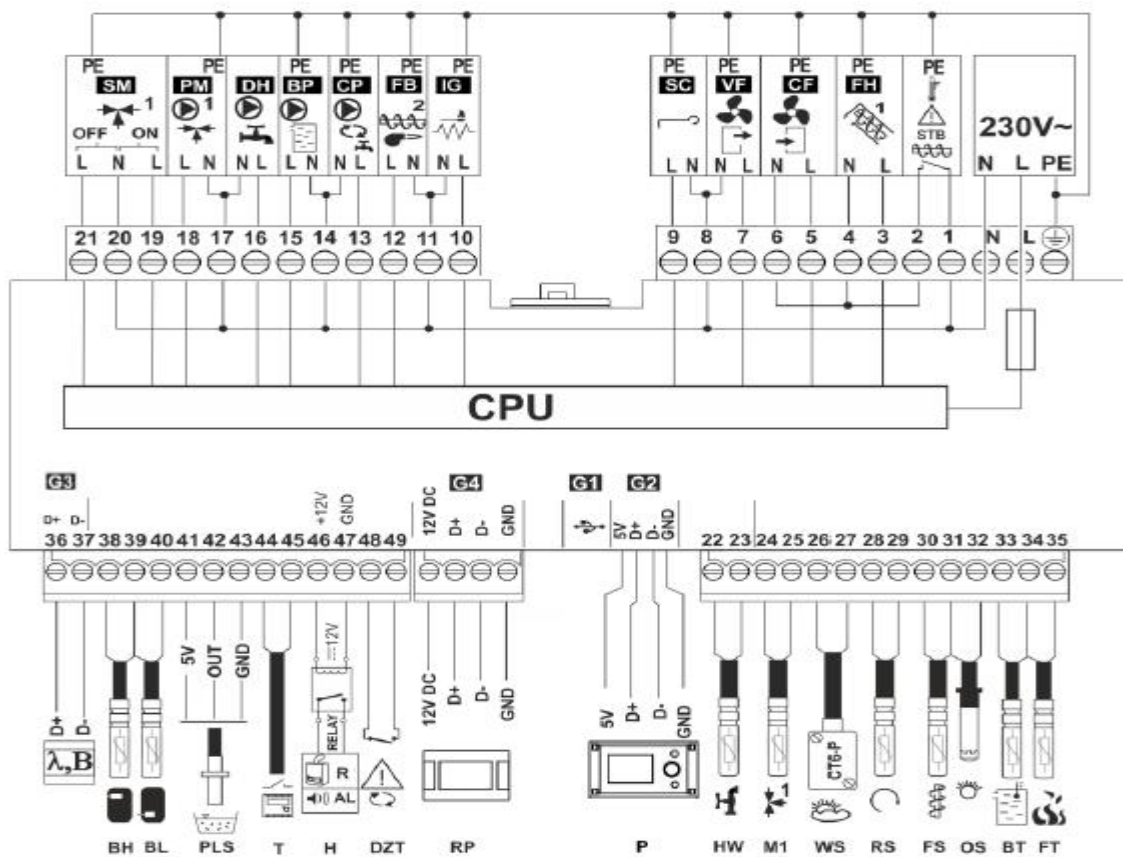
PE SM 1 OFF ON L N L
PE PM 1 L N
DH N L
PE BP L N
PE CP N L
PE FB 2 L N
PE IG N L

PE SC L N
PE VF N L
PE CF N L
PE FH 1 N L
PE STB

230V~ N L PE

21 20 19 18 17 16 15 14 13 12 11 10
9 8 7 6 5 4 3 2 1 N L

CPU

G3
D+ D-
36 37 38 39 40 41 42 43 44 45 46 47 48 49
+12V GND

G4
12V DC D+ D- GND

G1 G2
5V D+ D- GND

22 23 24 25 26 27 28 29 30 31 32 33 34 35

D+ D-
λ,B
BH BL
5V OUT GND
PLS
T
=12V RELAY R AL
H
DZT
12V DC D+ D- GND
RP
5V D+ D- GND
P
CT6-P
HW M1 1 WS RS FS OS BT FT